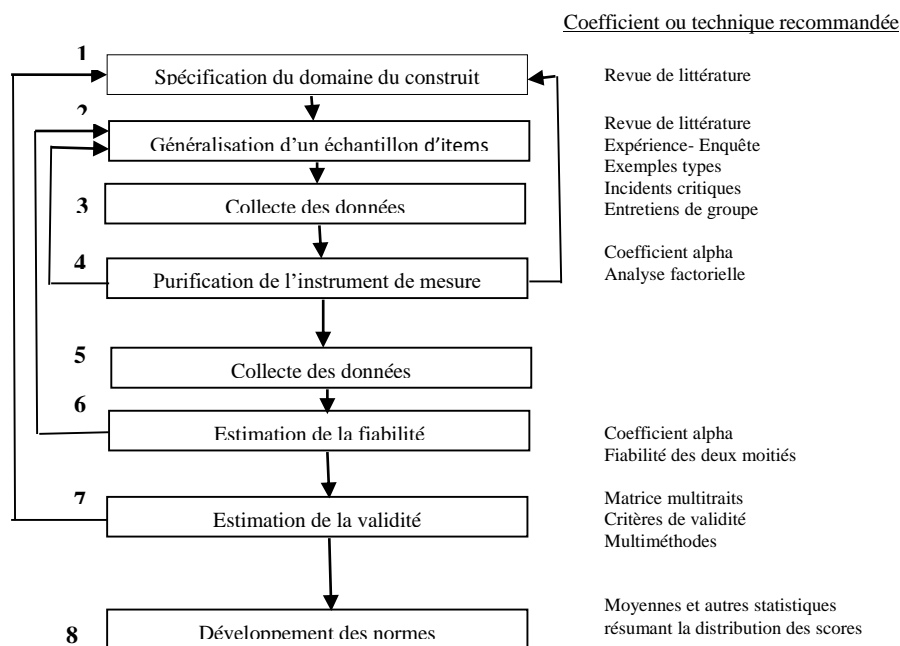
Coefficient ou technique recommandée

1 Spécification du domaine du construit

Revue de littérature

2 Généralisation d'un échantillon d'items

Revue de littérature
Expérience- Enquête
Exemples types
Incidents critiques
Entretiens de groupe

3 Collecte des données

4 Purification de l'instrument de mesure

Coefficient alpha
Analyse factorielle

5 Collecte des données

6 Estimation de la fiabilité

Coefficient alpha
Fiabilité des deux moitiés

7 Estimation de la validité

Matrice multitraits
Critères de validité
Multiméthodes

8 Développement des normes

Moyennes et autres statistiques résumant la distribution des scores